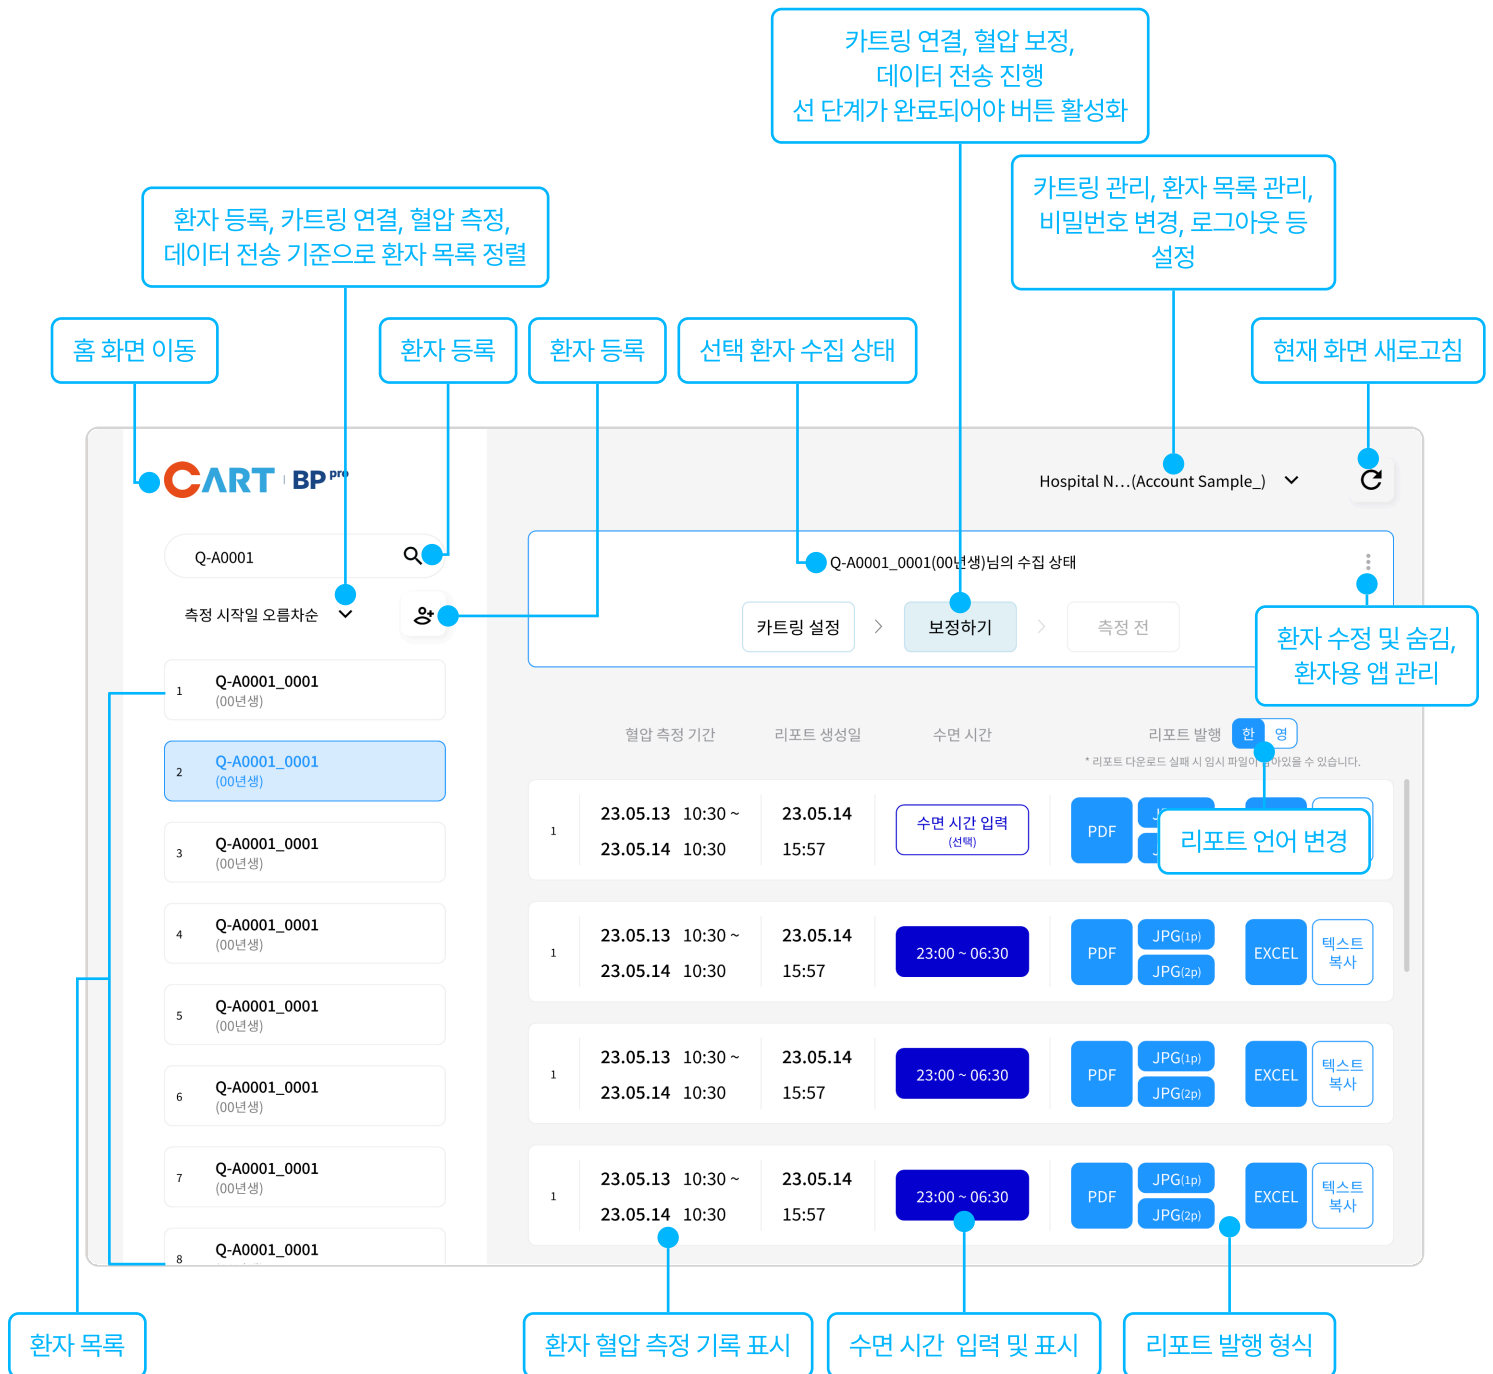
카트링 연결, 혈압 보정, 데이터 전송 진행 선 단계가 완료되어야 버튼 활성화

카트링 관리, 환자 목록 관리, 비밀번호 변경, 로그아웃 등 설정

환자 등록, 카트링 연결, 혈압 측정, 데이터 전송 기준으로 환자 목록 정렬

홈 화면 이동

환자 등록

환자 등록

선택 환자 수집 상태

현재 화면 새로고침

CART BP pro

Hospital N...(Account Sample_)

Q-A0001

측정 시작일 오름차순

Q-A0001_0001(00년생)님의 수집 상태

카트링 설정 > 보정하기 > 측정 전

환자 수정 및 숨김, 환자용 앱 관리

1 Q-A0001_0001 (00년생)
2 Q-A0001_0001 (00년생)
3 Q-A0001_0001 (00년생)
4 Q-A0001_0001 (00년생)
5 Q-A0001_0001 (00년생)
6 Q-A0001_0001 (00년생)
7 Q-A0001_0001 (00년생)
8 Q-A0001_0001

| | 혈압 측정 기간 | 리포트 생성일 | 수면 시간 | 리포트 발행 한 영 | | | |
|---|---|---|---|---|---|---|---|
| 1 | 23.05.13 10:30 ~ 23.05.14 10:30 | 23.05.14 15:57 | 수면 시간 입력 (선택) | PDF | J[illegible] | | |
| 1 | 23.05.13 10:30 ~ 23.05.14 10:30 | 23.05.14 15:57 | 23:00 ~ 06:30 | PDF | JPG(1p) JPG(2p) | EXCEL | 텍스트 복사 |
| 1 | 23.05.13 10:30 ~ 23.05.14 10:30 | 23.05.14 15:57 | 23:00 ~ 06:30 | PDF | JPG(1p) JPG(2p) | EXCEL | 텍스트 복사 |
| 1 | 23.05.13 10:30 ~ 23.05.14 10:30 | 23.05.14 15:57 | 23:00 ~ 06:30 | PDF | JPG(1p) JPG(2p) | EXCEL | 텍스트 복사 |

* 리포트 다운로드 실패 시 임시 파일이 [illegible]아있을 수 있습니다.

리포트 언어 변경

환자 목록

환자 혈압 측정 기록 표시

수면 시간 입력 및 표시

리포트 발행 형식